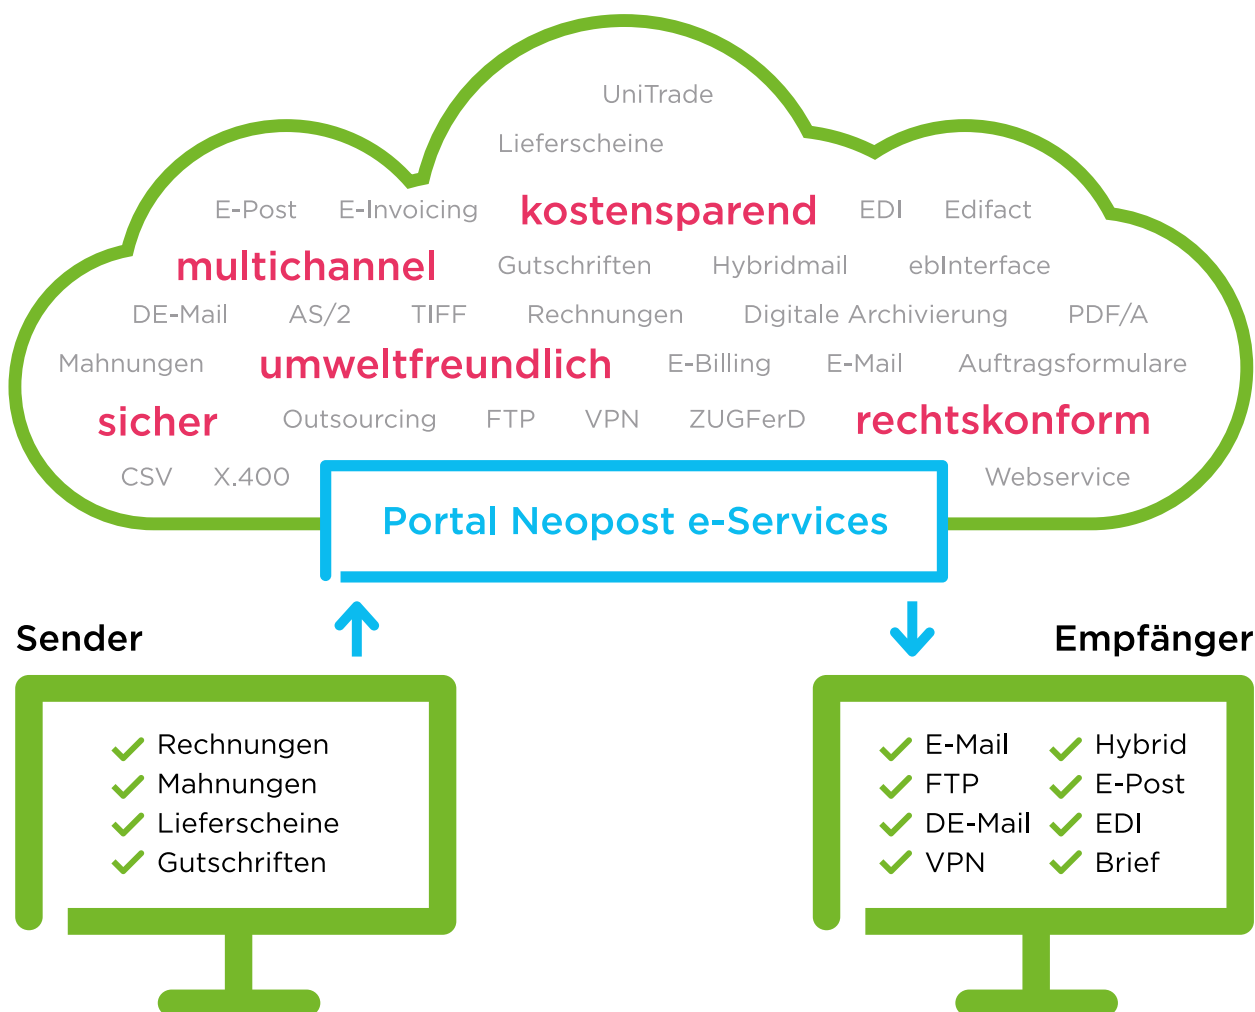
UniTrade

Lieferscheine

E-Post E-Invoicing kostensparend EDI Edifact

multichannel Gutschriften Hybridmail ebInterface

DE-Mail AS/2 TIFF Rechnungen Digitale Archivierung PDF/A

Mahnungen umweltfreundlich E-Billing E-Mail Auftragsformulare

sicher Outsourcing FTP VPN ZUGFerD rechtskonform

CSV X.400 Webservice

Portal Neopost e-Services

Sender

Rechnungen
Mahnungen
Lieferscheine
Gutschriften

Empfänger

E-Mail
FTP
DE-Mail
VPN

Hybrid
E-Post
EDI
Brief